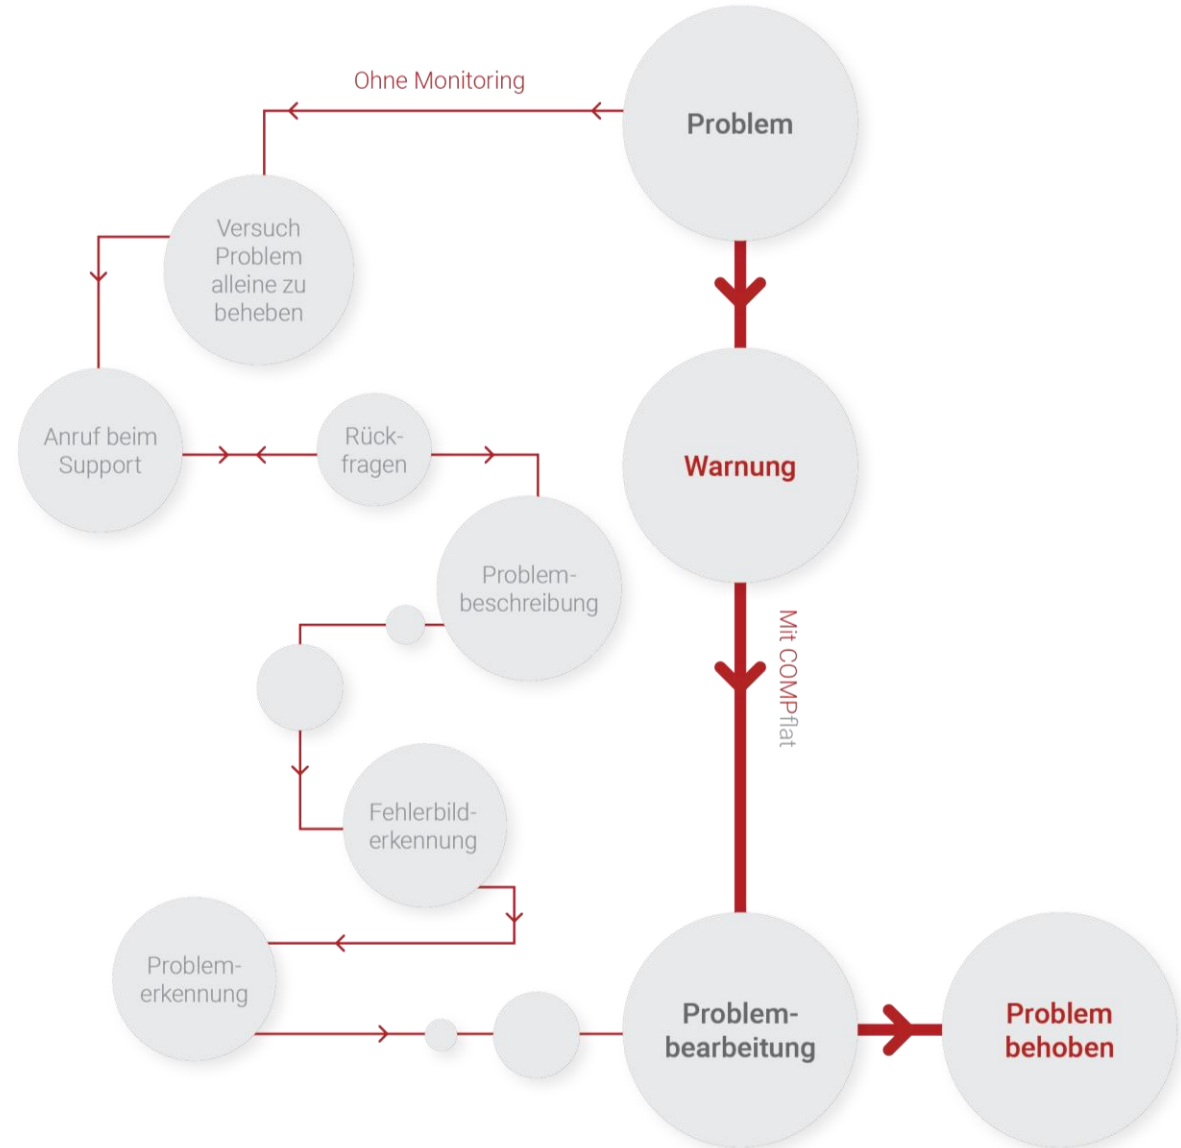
Ohne Monitoring

Problem

Versuch Problem alleine zu beheben

Anruf beim Support

Rück-fragen

Warnung

Problem-beschreibung

Mit COMPflat

Fehlerbild-erkennung

Problem-erkennung

Problem-bearbeitung

Problem behoben